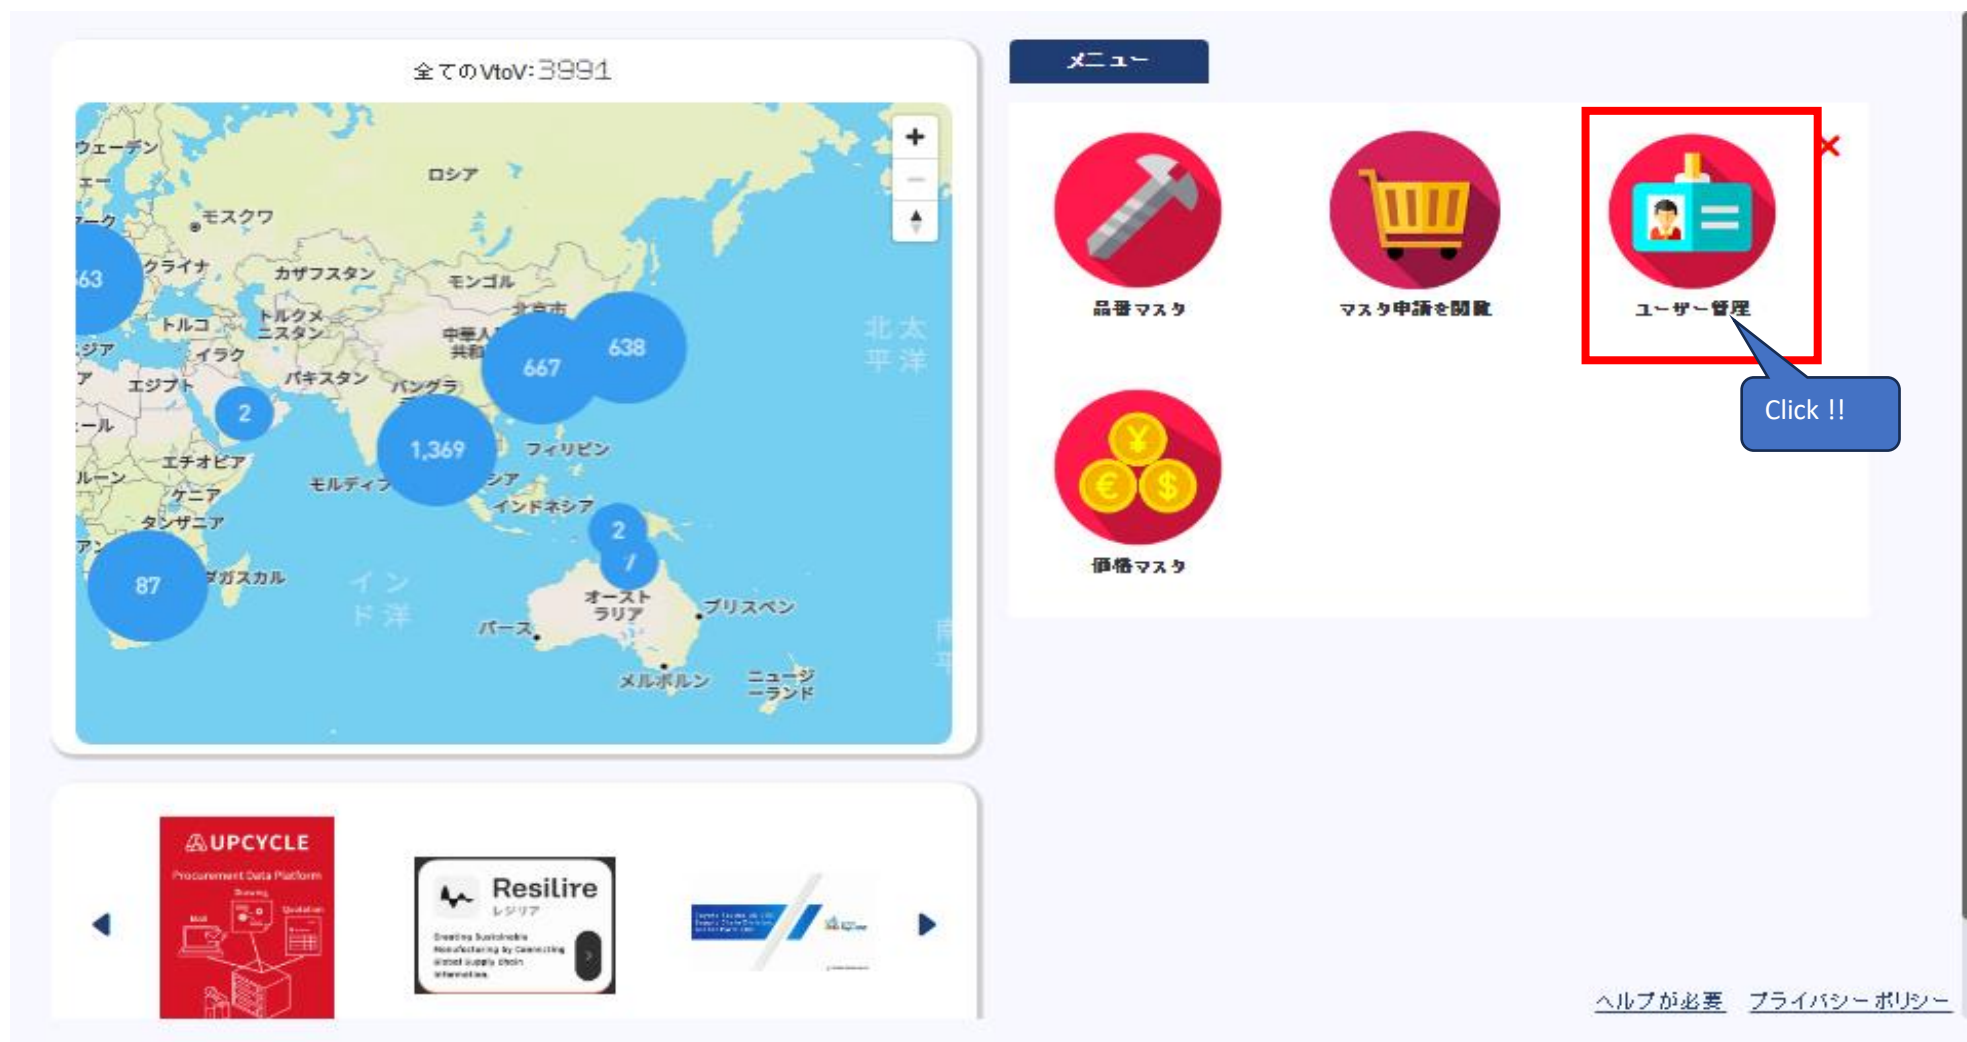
全てのVtoV: 3991

+
−

ウェーデン
ロシア
モスクワ
63
クライナ
カザフスタン
モンゴル
北京市
トルコ
トルクメニスタン
中華人民共和
638
667
イラク
パキスタン
バングラ
エジプト
2
1,369
フィリピン
エチオピア
モルディブ
ケニア
インドネシア
タンザニア
2
7
87
マダガスカル
インド洋
オーストラリア
ブリスベン
パース
メルボルン
ニュージーランド
北太平洋

UPCYCLE
Procurement Data Platform
Resilire
レジリア

メニュー
品番マスタ
マスタ申請を閲覧
ユーザー管理
×
Click !!
価格マスタ

ヘルプが必要
プライバシーポリシー